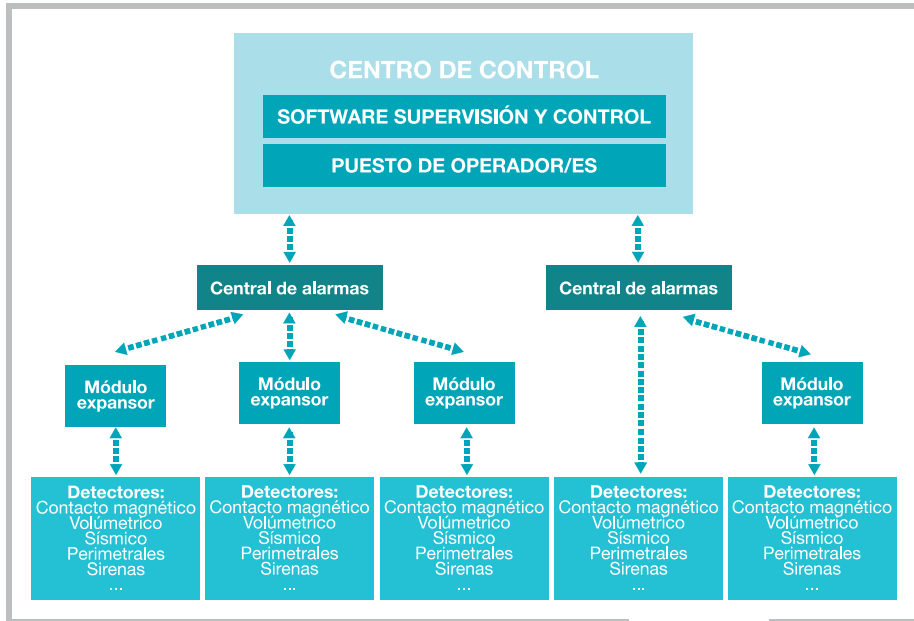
CENTRO DE CONTROL

SOFTWARE SUPERVISIÓN Y CONTROL

PUESTO DE OPERADOR/ES

Central de alarmas

Central de alarmas

Módulo expansor

Módulo expansor

Módulo expansor

Módulo expansor

Detectores:
Contacto magnético
Volúmetrico
Sísmico
Perimetrales
Sirenas
...

Detectores:
Contacto magnético
Volúmetrico
Sísmico
Perimetrales
Sirenas
...

Detectores:
Contacto magnético
Volúmetrico
Sísmico
Perimetrales
Sirenas
...

Detectores:
Contacto magnético
Volúmetrico
Sísmico
Perimetrales
Sirenas
...

Detectores:
Contacto magnético
Volúmetrico
Sísmico
Perimetrales
Sirenas
...